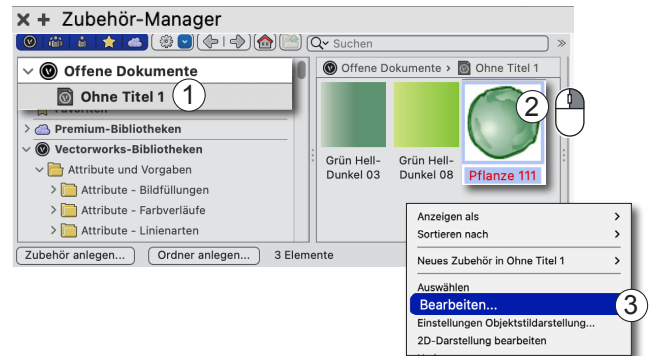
× + Zubehör-Manager

Suchen

Offene Dokumente

Ohne Titel 1

1

Favoriten

Premium-Bibliotheken

Vectorworks-Bibliotheken

Attribute und Vorgaben

Attribute - Bildfüllungen

Attribute - Farbverläufe

Attribute - Linienarten

Offene Dokumente > Ohne Titel 1

Grün Hell-Dunkel 03

Grün Hell-Dunkel 08

Pflanze 111

2

Zubehör anlegen...

Ordner anlegen...

3 Elemente

Anzeigen als

Sortieren nach

Neues Zubehör in Ohne Titel 1

Auswählen

Bearbeiten...

3

Einstellungen Objektstildarstellung...

2D-Darstellung bearbeiten